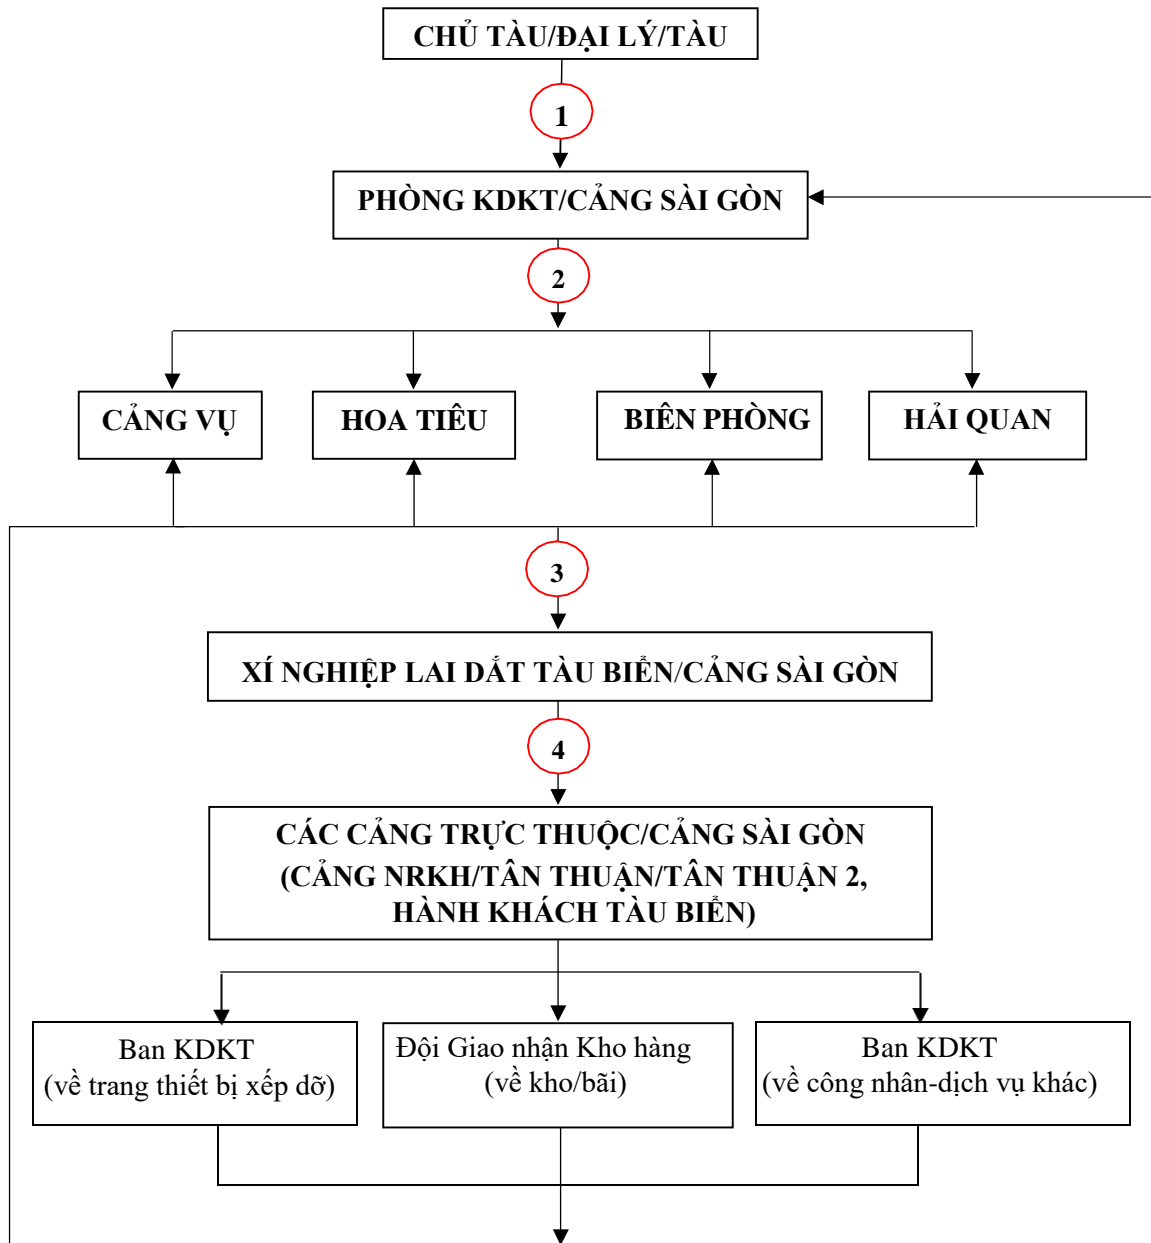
CHỦ TÀU/ĐẠI LÝ/TÀU

1

PHÒNG KDKT/CẢNG SÀI GÒN

2

CẢNG VỤ

HOA TIÊU

BIÊN PHÒNG

HẢI QUAN

3

XÍ NGHIỆP LAI DẮT TÀU BIỂN/CẢNG SÀI GÒN

4

CÁC CẢNG TRỰC THUỘC/CẢNG SÀI GÒN (CẢNG NRKH/TÂN THUẬN/TÂN THUẬN 2, HÀNH KHÁCH TÀU BIỂN)

Ban KDKT (về trang thiết bị xếp dỡ)

Đội Giao nhận Kho hàng (về kho/bãi)

Ban KDKT (về công nhân-dịch vụ khác)